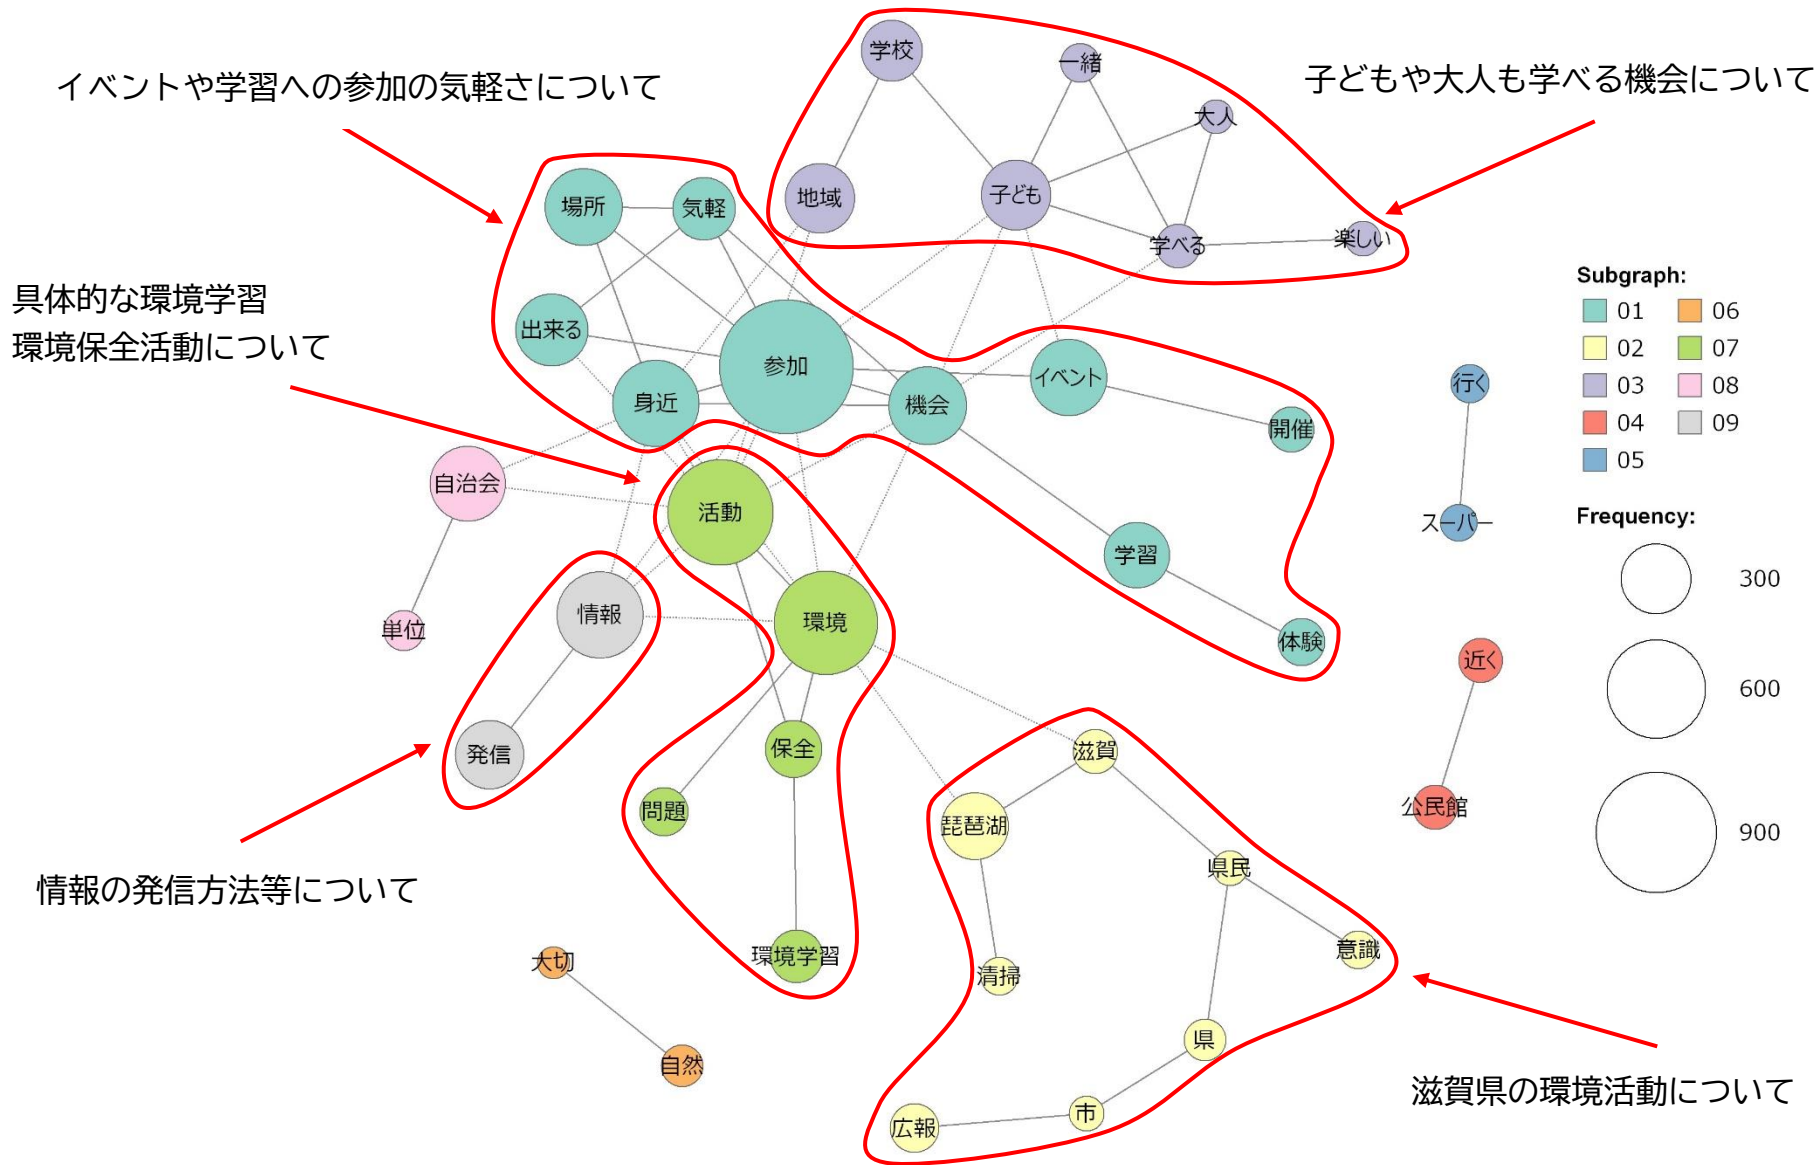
イベントや学習への参加の気軽さについて

子どもや大人も学べる機会について

具体的な環境学習
環境保全活動について

情報の発信方法等について

滋賀県の環境活動について

学校
一緒
大人
地域
子ども
学べる
楽しい
場所
気軽
出来る
参加
身近
機会
イベント
開催
学習
体験
自治会
単位
活動
環境
情報
発信
保全
問題
環境学習
滋賀
琵琶湖
県民
意識
清掃
県
市
広報
大切
自然
行く
スーパー
近く
公民館

Subgraph:
01
02
03
04
05
06
07
08
09

Frequency:
300
600
900